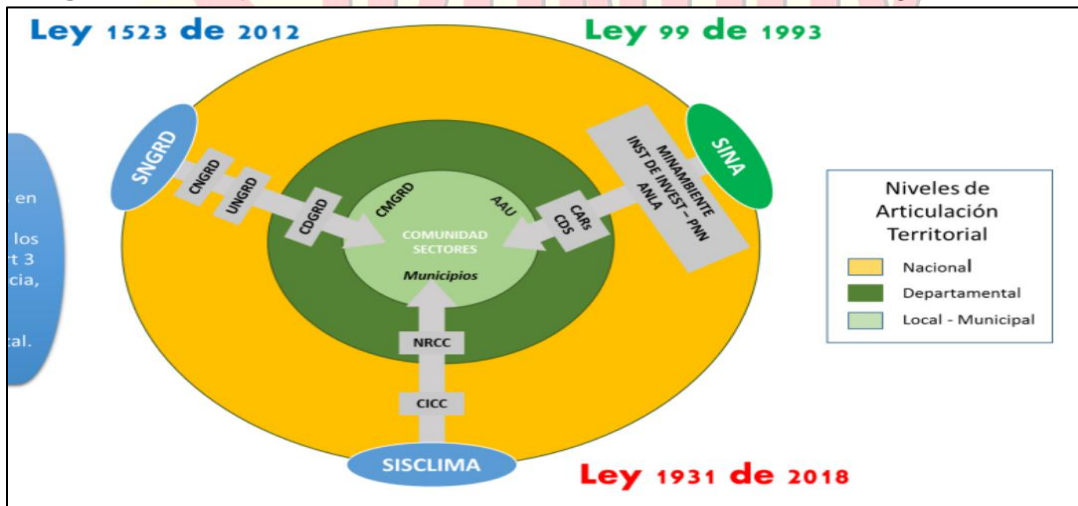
Ley 1523 de 2012

Ley 99 de 1993

en
los
t 3
cia,
al.

SNGRD
CNGRD
UNGRD
CDGRD
CMGRD

SINA
MINAMBIENTE
INST DE INVEST – PNN
ANLA
CARs
CDS
AAU

COMUNIDAD
SECTORES
Municipios

NRCC
CICC
SISCLIMA

Niveles de Articulación Territorial
Nacional
Departamental
Local - Municipal

Ley 1931 de 2018